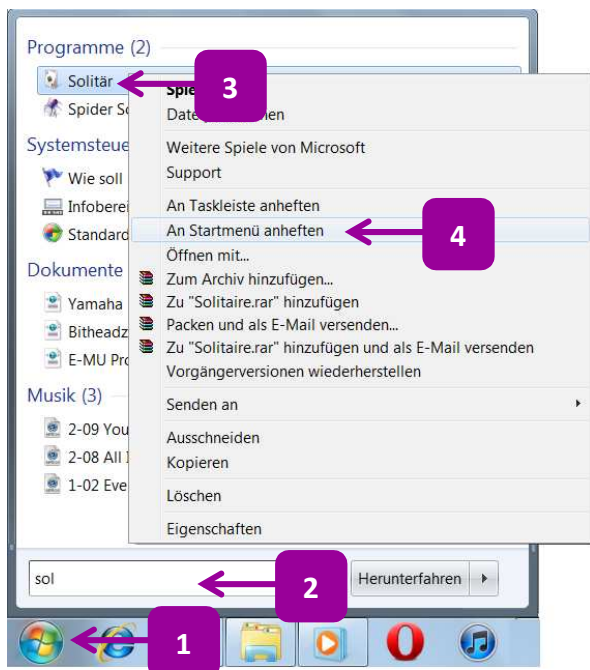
Programme (2)

Solitär

3

Spider So

Systemsteue

Wie soll

Infoberei

Standard

Dokumente

Yamaha

Bitheadz

E-MU Pro

Musik (3)

2-09 You

2-08 All I

1-02 Eve

Spie

Date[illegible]nen

Weitere Spiele von Microsoft

Support

An Taskleiste anheften

An Startmenü anheften

4

Öffnen mit...

Zum Archiv hinzufügen...

Zu "Solitaire.rar" hinzufügen

Packen und als E-Mail versenden...

Zu "Solitaire.rar" hinzufügen und als E-Mail versenden

Vorgängerversionen wiederherstellen

Senden an

Ausschneiden

Kopieren

Löschen

Eigenschaften

sol

2

Herunterfahren

1